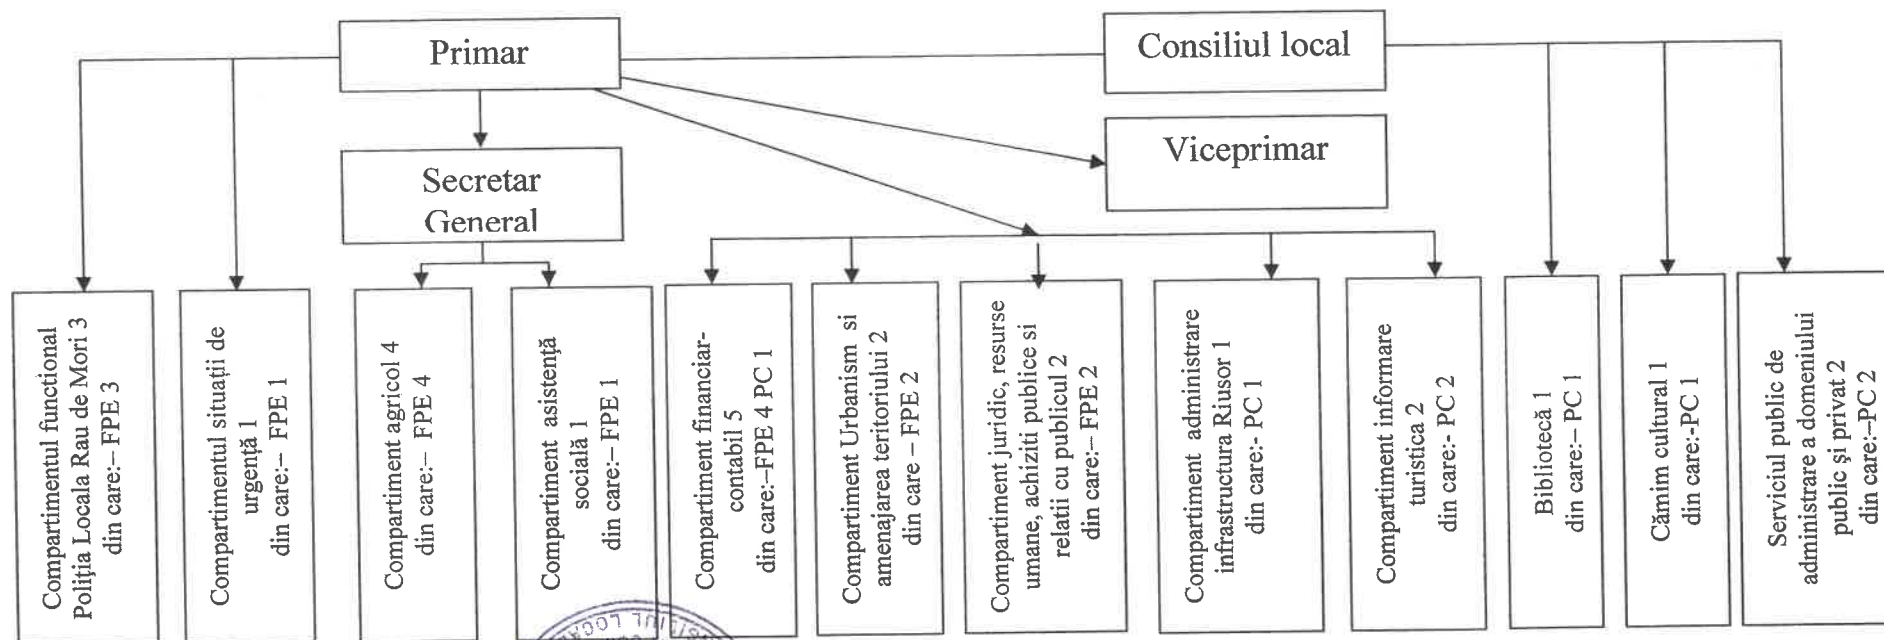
Primar

Consiliul local

Viceprimar

Secretar General

Compartimentul functional Poliția Locala Rau de Mori 3 din care:– FPE 3

Compartimentul situații de urgență 1 din care:– FPE 1

Compartiment agricol 4 din care:– FPE 4

Compartiment asistență socială 1 din care:– FPE 1

Compartiment financiar-contabil 5 din care:–FPE 4 PC 1

Compartiment Urbanism si amenajarea teritoriului 2 din care – FPE 2

Compartiment juridic, resurse umane, achiziti publice si relatii cu publicul 2 din care:– FPE 2

Compartiment administrare infrastructura Riusor 1 din care:- PC 1

Compartiment informare turistica 2 din care:- PC 2

Bibliotecă 1 din care:– PC 1

Cămin cultural 1 din care:-PC 1

Serviciul public de administrare a domeniului public și privat 2 din care:–PC 2